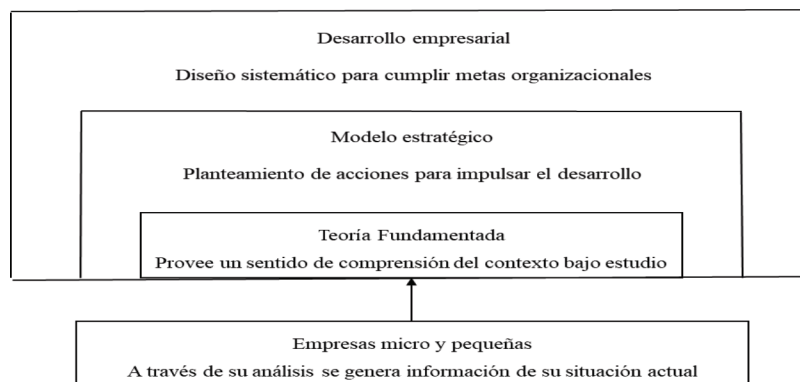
Desarrollo empresarial

Diseño sistemático para cumplir metas organizacionales

Modelo estratégico

Planteamiento de acciones para impulsar el desarrollo

Teoría Fundamentada

Provee un sentido de comprensión del contexto bajo estudio

Empresas micro y pequeñas

A través de su análisis se genera información de su situación actual